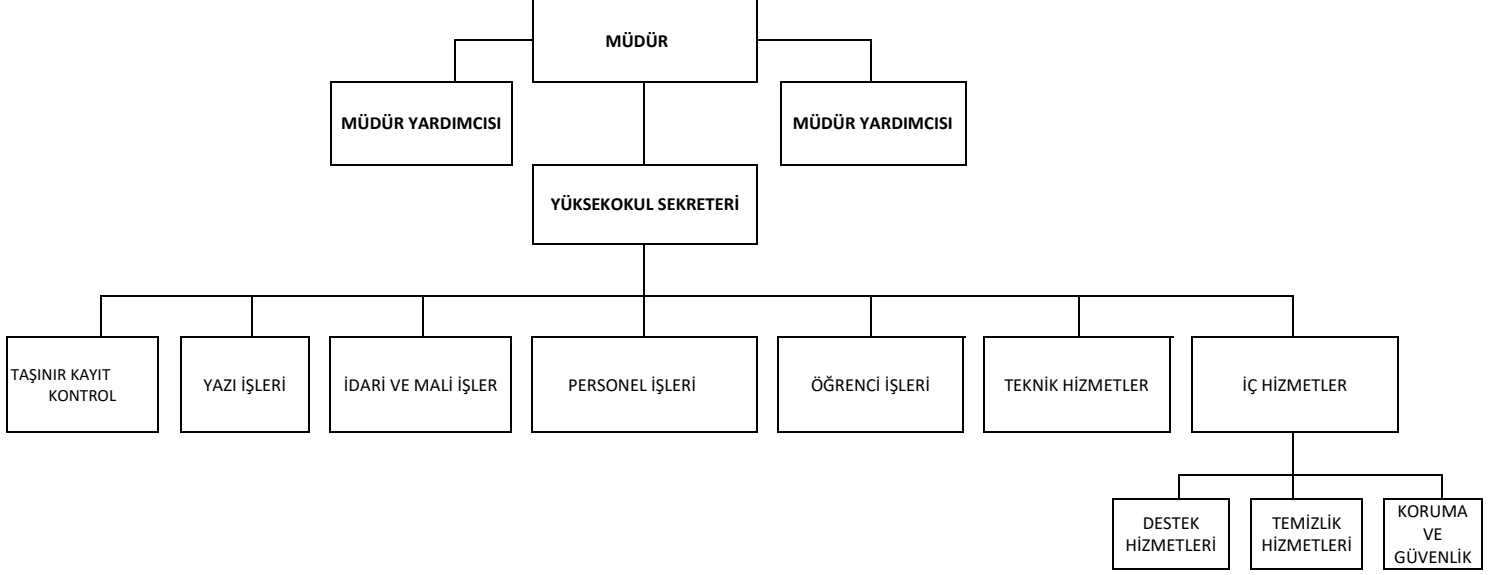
MÜDÜR

MÜDÜR YARDIMCISI

MÜDÜR YARDIMCISI

YÜKSEKOKUL SEKRETERİ

TAŞINIR KAYIT KONTROL

YAZI İŞLERİ

İDARİ VE MALİ İŞLER

PERSONEL İŞLERİ

ÖĞRENCİ İŞLERİ

TEKNİK HİZMETLER

İÇ HİZMETLER

DESTEK HİZMETLERİ

TEMİZLİK HİZMETLERİ

KORUMA VE GÜVENLİK